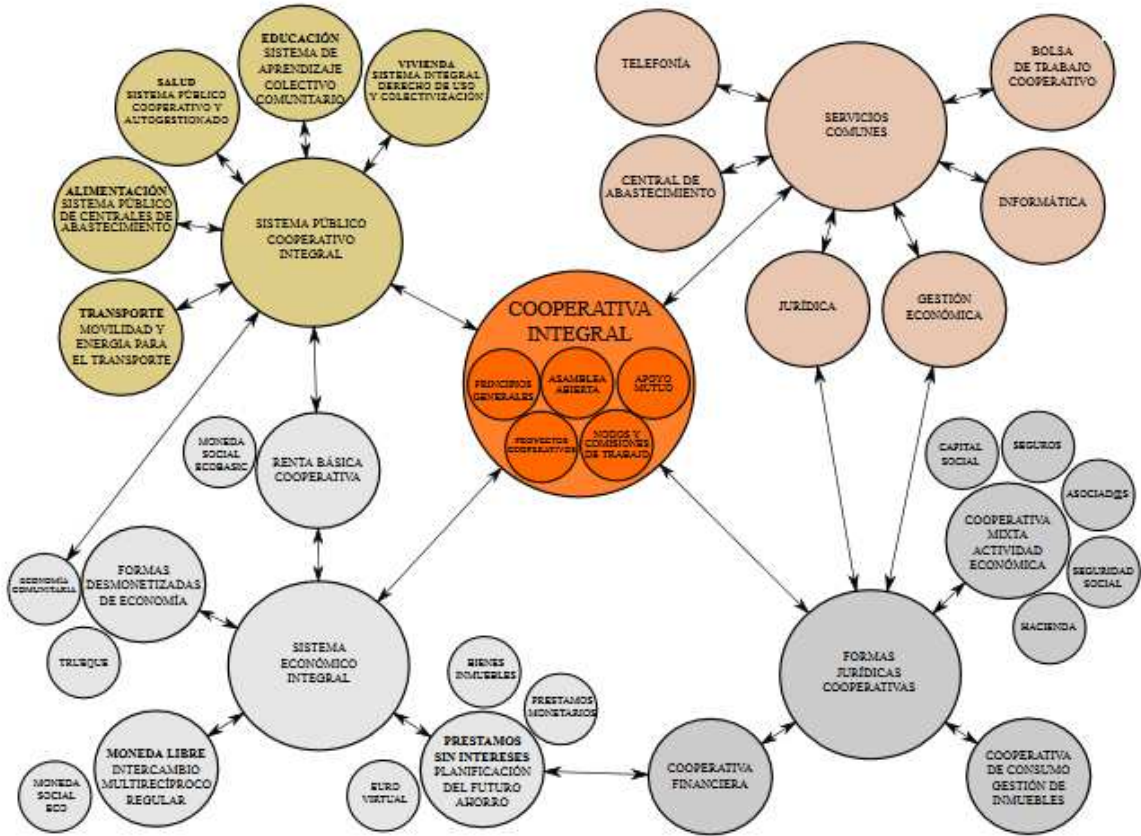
COOPERATIVA INTEGRAL

PRINCIPIOS GENERALES

ASAMBLEA ABIERTA

APOYO MUTUO

PROYECTOS COOPERATIVOS

NODOS Y COMISIONES DE TRABAJO

EDUCACIÓN SISTEMA DE APRENDIZAJE COLECTIVO COMUNITARIO

SALUD SISTEMA PÚBLICO COOPERATIVO Y AUTOGESTIONADO

VIVIENDA SISTEMA INTEGRAL DERECHO DE USO Y COLECTIVIZACIÓN

ALIMENTACIÓN SISTEMA PÚBLICO DE CENTRALES DE ABASTECIMIENTO

SISTEMA PÚBLICO COOPERATIVO INTEGRAL

TRANSPORTE MOVILIDAD Y ENERGÍA PARA EL TRANSPORTE

TELEFONÍA

SERVICIOS COMUNES

BOLSA DE TRABAJO COOPERATIVO

CENTRAL DE ABASTECIMIENTO

INFORMÁTICA

JURÍDICA

GESTIÓN ECONÓMICA

MONEDA SOCIAL ECOBASIC

RENTA BÁSICA COOPERATIVA

CAPITAL SOCIAL

SEGUROS

ASOCIAD@S

COOPERATIVA MIXTA ACTIVIDAD ECONÓMICA

SEGURIDAD SOCIAL

HACIENDA

ECONOMÍA COMUNITARIA

FORMAS DESMONETIZADAS DE ECONOMÍA

TRUEQUE

SISTEMA ECONÓMICO INTEGRAL

BIENES INMUEBLES

PRESTAMOS MONETARIOS

FORMAS JURÍDICAS COOPERATIVAS

MONEDA LIBRE INTERCAMBIO MULTIRECÍPROCO REGULAR

MONEDA SOCIAL ECO

EURO VIRTUAL

PRESTAMOS SIN INTERESES PLANIFICACIÓN DEL FUTURO AHORRO

COOPERATIVA FINANCIERA

COOPERATIVA DE CONSUMO GESTIÓN DE INMUEBLES